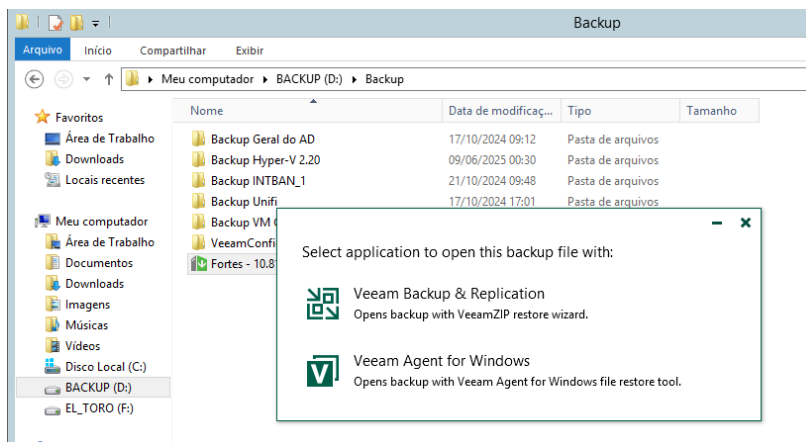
Backup

Arquivo Início Compartilhar Exibir

Meu computador ▸ BACKUP (D:) ▸ Backup

Favoritos
Área de Trabalho
Downloads
Locais recentes

Meu computador
Área de Trabalho
Documentos
Downloads
Imagens
Músicas
Vídeos
Disco Local (C:)
BACKUP (D:)
EL_TORO (F:)

| Nome | Data de modificaç... | Tipo | Tamanho |
|---|---|---|---|
| Backup Geral do AD | 17/10/2024 09:12 | Pasta de arquivos | |
| Backup Hyper-V 2.20 | 09/06/2025 00:30 | Pasta de arquivos | |
| Backup INTBAN_1 | 21/10/2024 09:48 | Pasta de arquivos | |
| Backup Unifi | 17/10/2024 17:01 | Pasta de arquivos | |
| Backup VM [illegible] | | | |
| VeeamConfi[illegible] | | | |
| Fortes - 10.8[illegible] | | | |

Select application to open this backup file with:

Veeam Backup & Replication
Opens backup with VeeamZIP restore wizard.

Veeam Agent for Windows
Opens backup with Veeam Agent for Windows file restore tool.